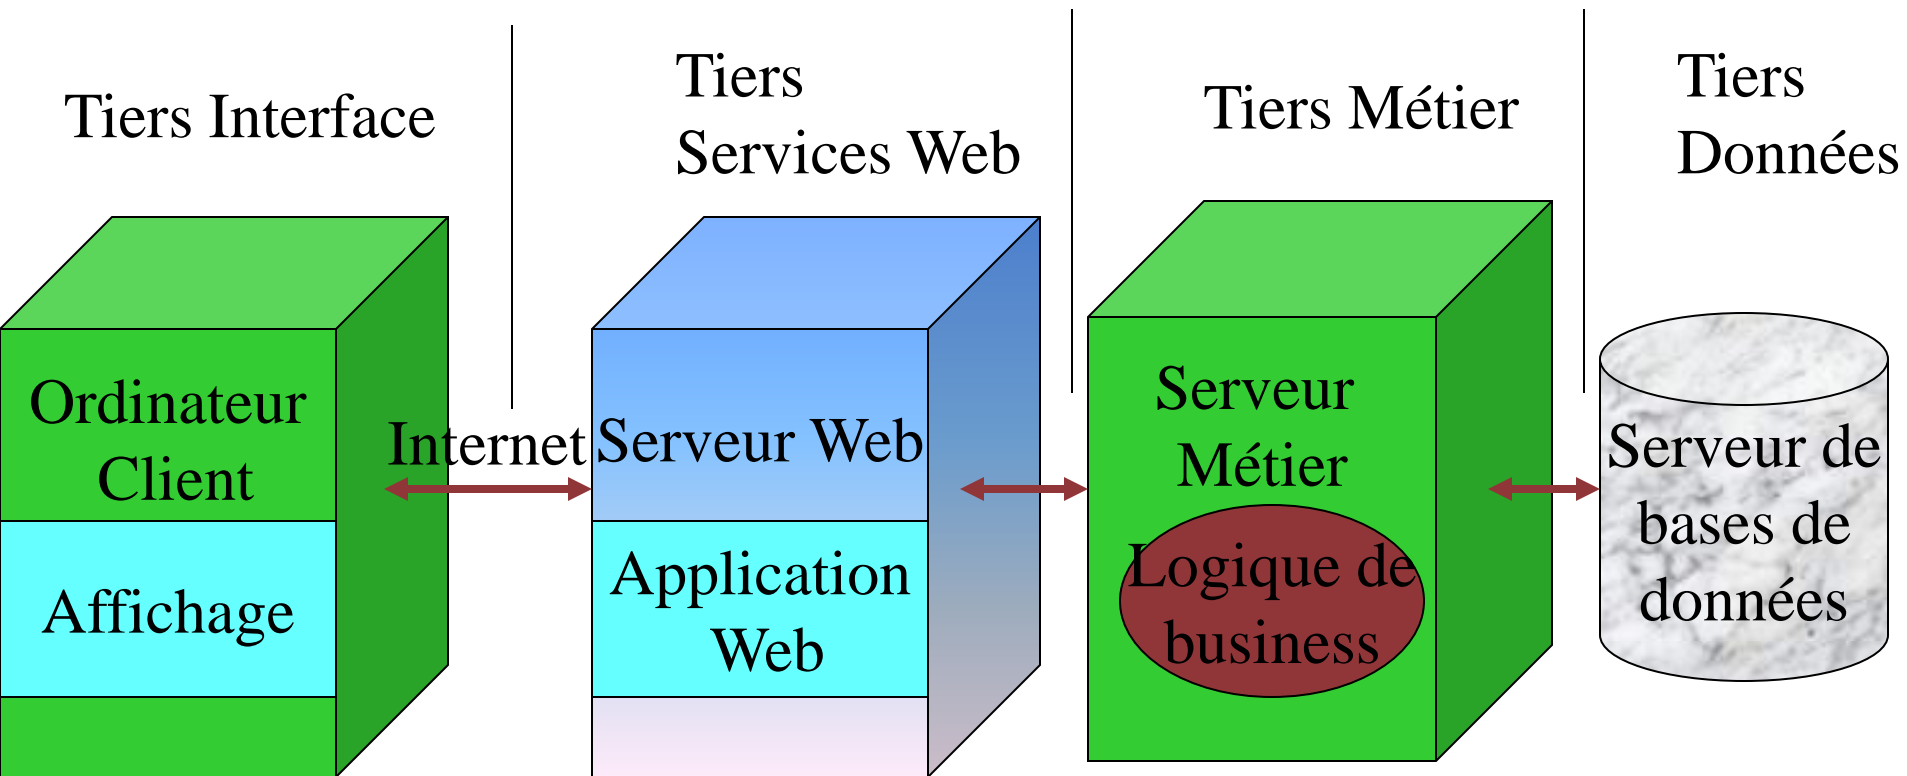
Tiers Interface

Tiers
Services Web

Tiers Métier

Tiers
Données

Ordinateur
Client

Affichage

Internet

Serveur Web

Application
Web

Serveur
Métier

Logique de
business

Serveur de
bases de
données